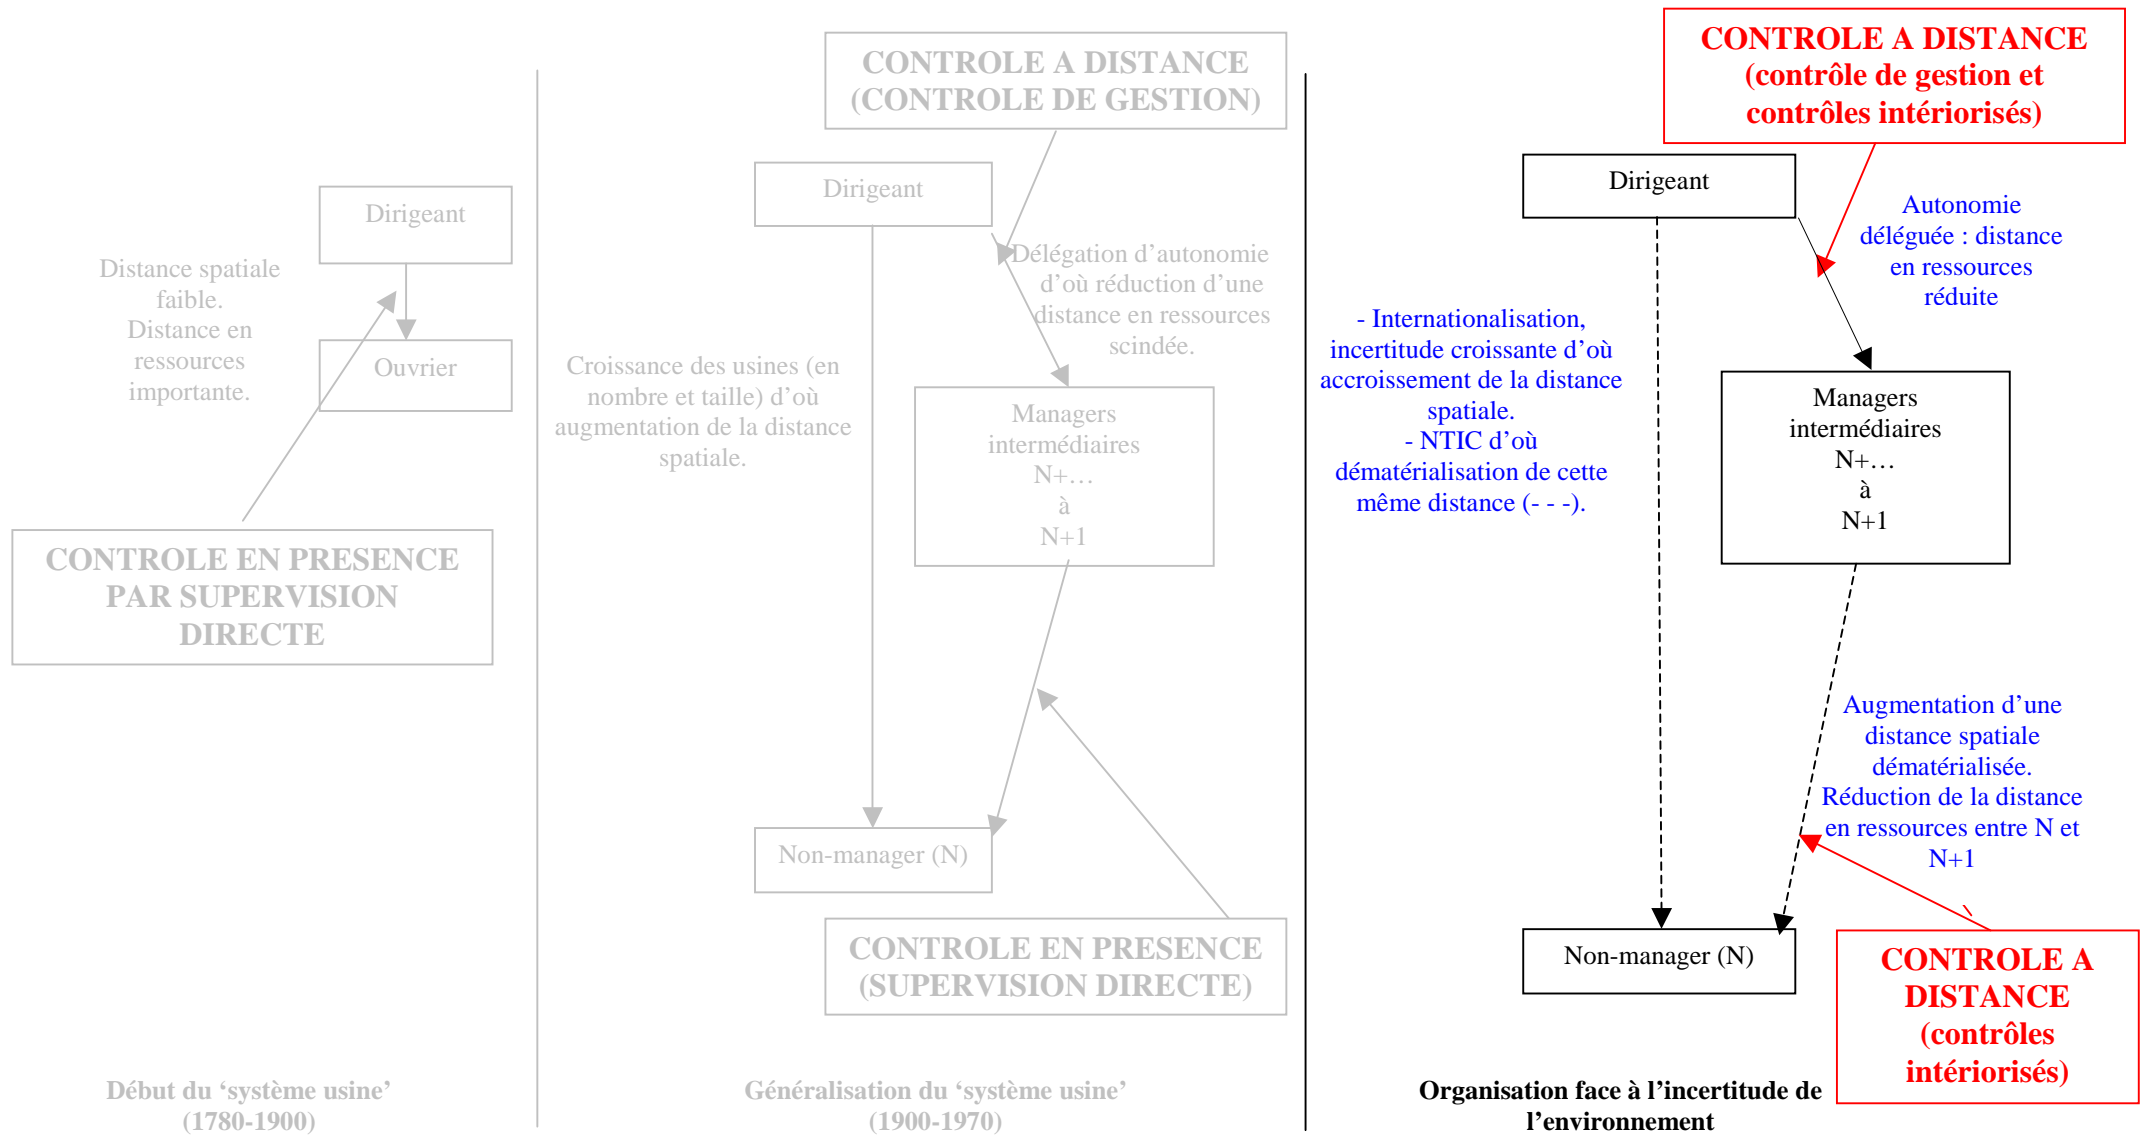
Dirigeant

Distance spatiale faible. Distance en ressources importante.

Ouvrier

CONTROLE EN PRESENCE PAR SUPERVISION DIRECTE

Début du 'système usine' (1780-1900)

CONTROLE A DISTANCE (CONTROLE DE GESTION)

Dirigeant

Délégation d'autonomie d'où réduction d'une distance en ressources scindée.

Croissance des usines (en nombre et taille) d'où augmentation de la distance spatiale.

Managers intermédiaires N+… à N+1

Non-manager (N)

CONTROLE EN PRESENCE (SUPERVISION DIRECTE)

Généralisation du 'système usine' (1900-1970)

CONTROLE A DISTANCE (contrôle de gestion et contrôles intériorisés)

Dirigeant

Autonomie déléguée : distance en ressources réduite

- Internationalisation, incertitude croissante d'où accroissement de la distance spatiale.
- NTIC d'où dématérialisation de cette même distance (- - -).

Managers intermédiaires N+… à N+1

Augmentation d'une distance spatiale dématérialisée. Réduction de la distance en ressources entre N et N+1

Non-manager (N)

CONTROLE A DISTANCE (contrôles intériorisés)

Organisation face à l'incertitude de l'environnement